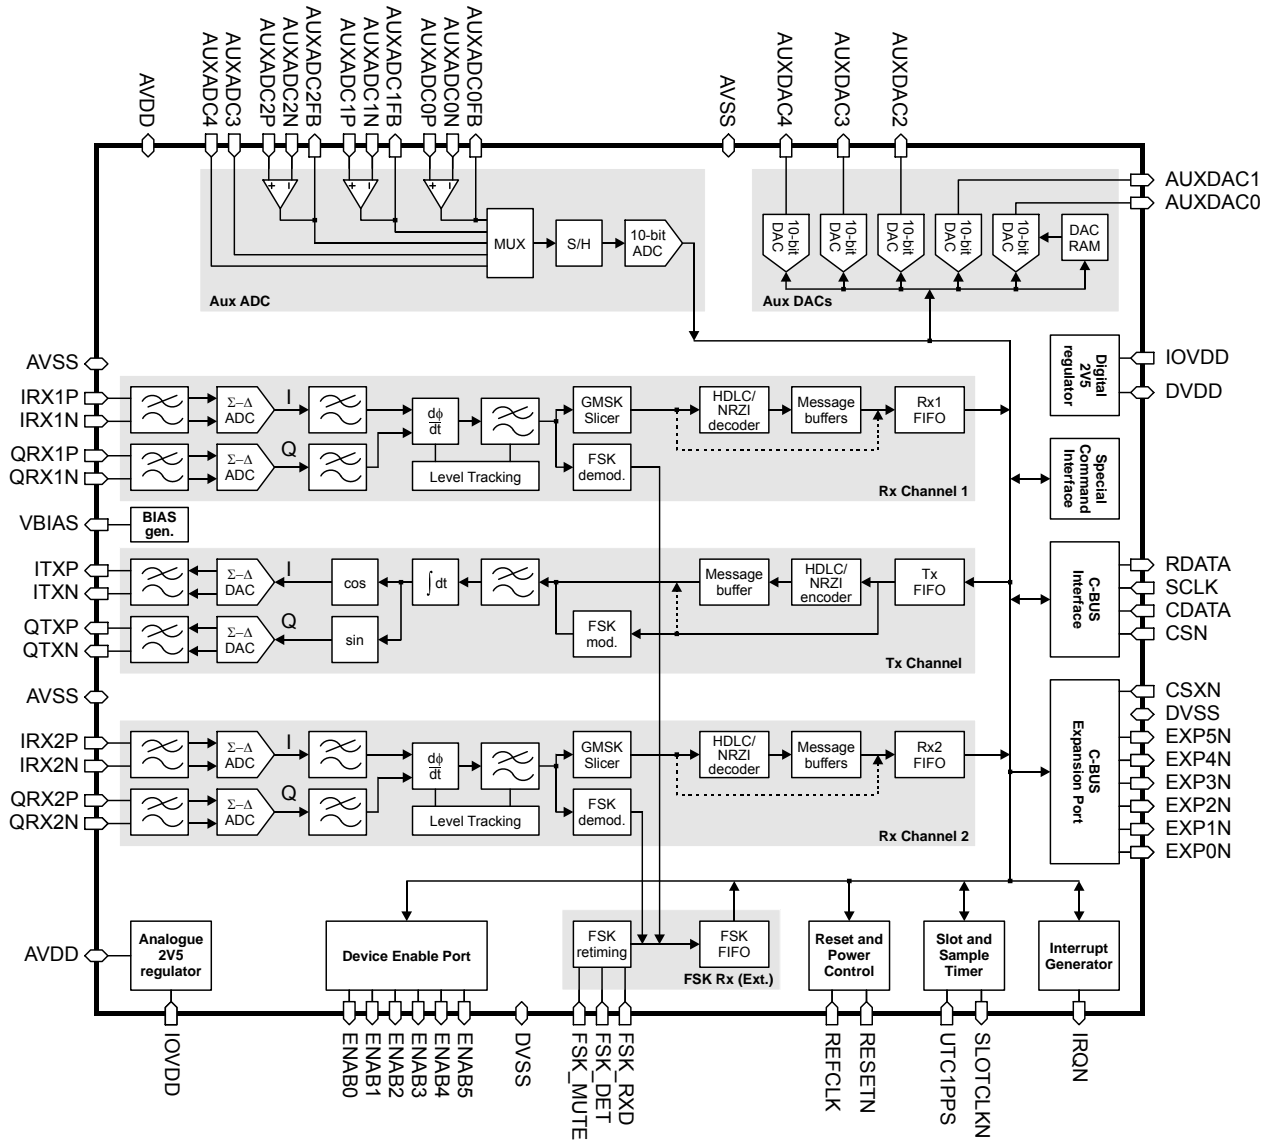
AVDD
AUXADC4
AUXADC3
AUXADC2P
AUXADC2N
AUXADC2FB
AUXADC1P
AUXADC1N
AUXADC1FB
AUXADC0P
AUXADC0N
AUXADC0FB
AVSS
AUXDAC4
AUXDAC3
AUXDAC2

AUXDAC1
AUXDAC0

MUX
S/H
10-bit ADC
Aux ADC

10-bit DAC
10-bit DAC
10-bit DAC
10-bit DAC
10-bit DAC
DAC RAM
Aux DACs

Digital 2V5 regulator
IOVDD
DVDD

AVSS
IRX1P
IRX1N
QRX1P
QRX1N
Σ–Δ ADC
I
Σ–Δ ADC
Q
$\frac{d\phi}{dt}$
Level Tracking
GMSK Slicer
FSK demod.
HDLC/ NRZI decoder
Message buffers
Rx1 FIFO
Rx Channel 1

Special Command Interface

VBIAS
BIAS gen.

ITXP
ITXN
QTXP
QTXN
Σ–Δ DAC
I
Σ–Δ DAC
Q
cos
sin
$\int dt$
Message buffer
HDLC/ NRZI encoder
Tx FIFO
FSK mod.
Tx Channel

C-BUS Interface
RDATA
SCLK
CDATA
CSN

AVSS
IRX2P
IRX2N
QRX2P
QRX2N
Σ–Δ ADC
I
Σ–Δ ADC
Q
$\frac{d\phi}{dt}$
Level Tracking
GMSK Slicer
FSK demod.
HDLC/ NRZI decoder
Message buffers
Rx2 FIFO
Rx Channel 2

C-BUS Expansion Port
CSXN
DVSS
EXP5N
EXP4N
EXP3N
EXP2N
EXP1N
EXP0N

AVDD
Analogue 2V5 regulator
Device Enable Port
FSK retiming
FSK FIFO
FSK Rx (Ext.)
Reset and Power Control
Slot and Sample Timer
Interrupt Generator

IOVDD
ENAB0
ENAB1
ENAB2
ENAB3
ENAB4
ENAB5
DVSS
FSK_MUTE
FSK_DET
FSK_RXD
REFCLK
RESETN
UTC1PPS
SLOTCLKN
IRQN